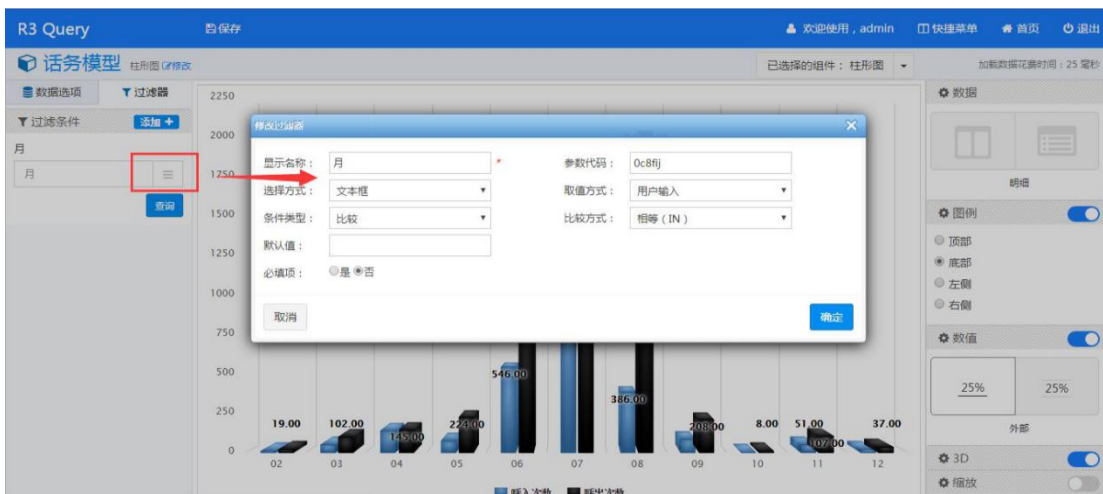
R3 Query
保存
欢迎使用，admin
快捷菜单
首页
退出

话务模型 柱形图 修改
已选择的组件：柱形图
加载数据花费时间：25 毫秒

数据选项
过滤器
过滤条件
添加 +
月
月
查询

2250
2000
1750
1500
1250
1000
750
500
250
0

修改过滤器
显示名称：
月
*
参数代码：
0c8fij
选择方式：
文本框
取值方式：
用户输入
条件类型：
比较
比较方式：
相等（IN）
默认值：
必填项：
是 否
取消
确定

19.00
102.00
145.00
224.00
546.00
386.00
208.00
8.00
51.00
107.00
37.00

02
03
04
05
06
07
08
09
10
11
12

呼入次数
呼出次数

数据
明细
图例
顶部
底部
左侧
右侧
数值
25%
25%
外部
3D
缩放